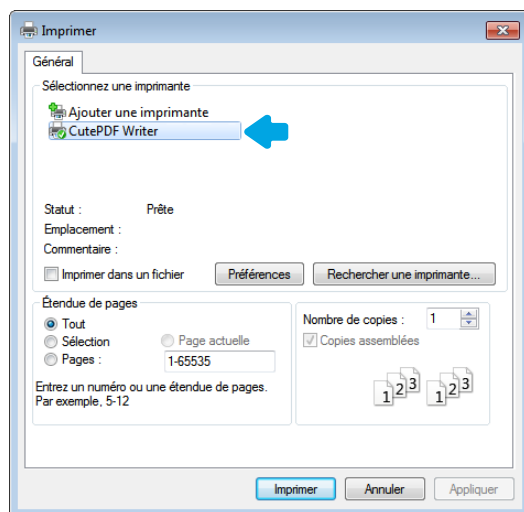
Imprimer

Général

Sélectionnez une imprimante

Ajouter une imprimante
CutePDF Writer

Statut : Prête
Emplacement :
Commentaire :

Imprimer dans un fichier

Préférences

Rechercher une imprimante...

Étendue de pages

Tout
Sélection
Page actuelle
Pages : 1-65535

Entrez un numéro ou une étendue de pages. Par exemple, 5-12

Nombre de copies : 1

Copies assemblées

1 2 3 1 2 3

Imprimer Annuler Appliquer